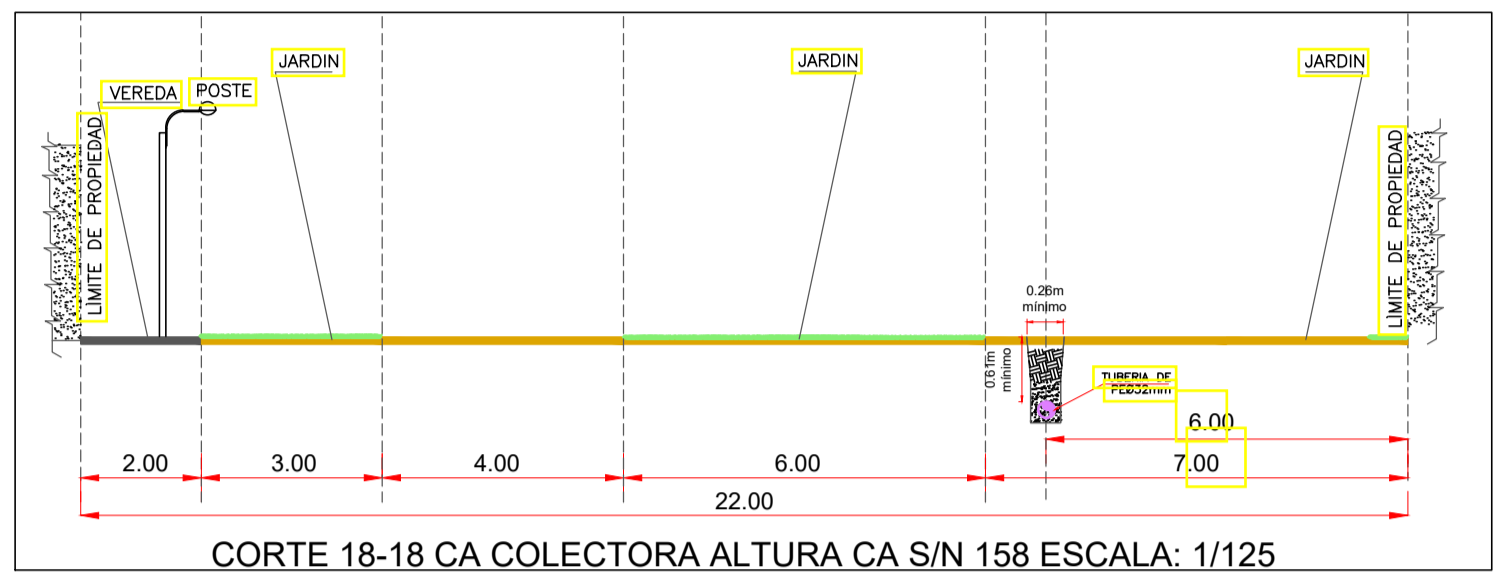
JARDIN
JARDIN
JARDIN
VEREDA
POSTE
LIMITE DE PROPIEDAD
LIMITE DE PROPIEDAD
0.26m
mínimo
0.61m
mínimo
TUBERIA DE
PE Ø32mm
6.00
2.00
3.00
4.00
6.00
7.00
22.00
CORTE 18-18 CA COLECTORA ALTURA CA S/N 158 ESCALA: 1/125